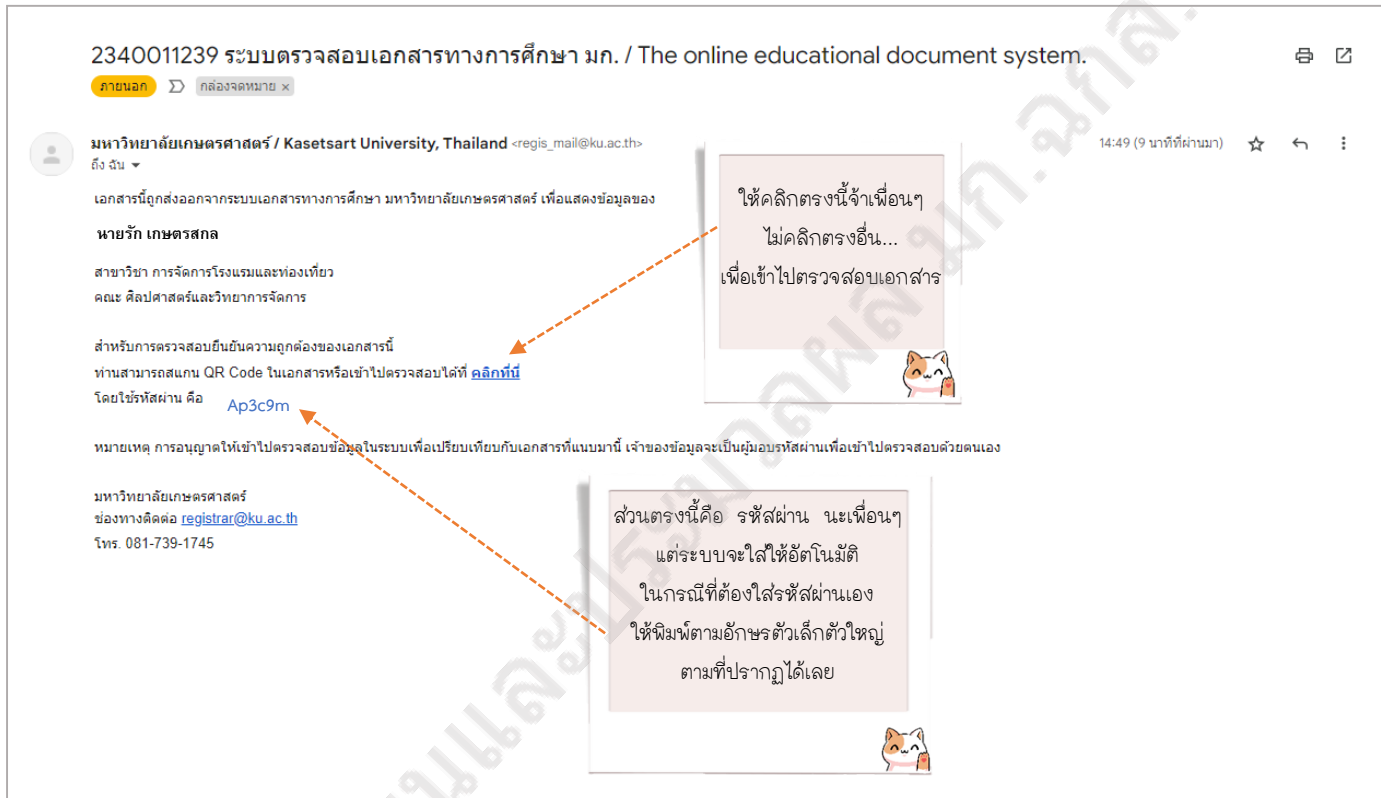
2340011239 ระบบตรวจสอบเอกสารทางการศึกษา มก. / The online educational document system.

ภายนอก กล่องจดหมาย ×

มหาวิทยาลัยเกษตรศาสตร์ / Kasetsart University, Thailand <regis_mail@ku.ac.th>
ถึง ฉัน

14:49 (9 นาทีที่ผ่านมา)

เอกสารนี้ถูกส่งออกจากระบบเอกสารทางการศึกษา มหาวิทยาลัยเกษตรศาสตร์ เพื่อแสดงข้อมูลของ

นายรัก เกษตรสกล

สาขาวิชา การจัดการโรงแรมและท่องเที่ยว
คณะ ศิลปศาสตร์และวิทยาการจัดการ

สำหรับการตรวจสอบยืนยันความถูกต้องของเอกสารนี้
ท่านสามารถสแกน QR Code ในเอกสารหรือเข้าไปตรวจสอบได้ที่ คลิกที่นี่
โดยใช้รหัสผ่าน คือ Ap3c9m

หมายเหตุ การอนุญาตให้เข้าไปตรวจสอบข้อมูลในระบบเพื่อเปรียบเทียบกับเอกสารที่แนบมานี้ เจ้าของข้อมูลจะเป็นผู้มอบรหัสผ่านเพื่อเข้าไปตรวจสอบด้วยตนเอง

มหาวิทยาลัยเกษตรศาสตร์
ช่องทางติดต่อ registrar@ku.ac.th
โทร. 081-739-1745

ให้คลิกตรงนี้จ้าเพื่อนๆ
ไม่คลิกตรงอื่น...
เพื่อเข้าไปตรวจสอบเอกสาร

ส่วนตรงนี้คือ รหัสผ่าน นะเพื่อนๆ
แต่ระบบจะใส่ให้อัตโนมัติ
ในกรณีที่ต้องใส่รหัสผ่านเอง
ให้พิมพ์ตามอักษรตัวเล็กตัวใหญ่
ตามที่ปรากฏได้เลย

งานแลประมวลผล มก. ฉกส.